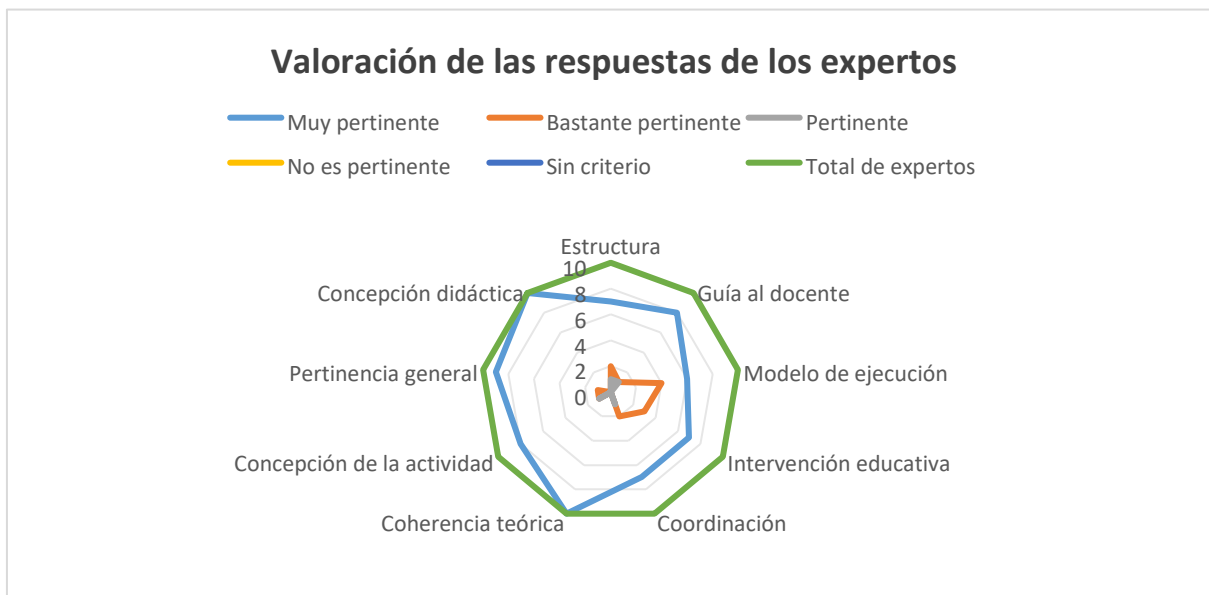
Valoración de las respuestas de los expertos

Muy pertinente
Bastante pertinente
Pertinente
No es pertinente
Sin criterio
Total de expertos

Estructura
10
8
6
4
2
0
Guía al docente
Modelo de ejecución
Intervención educativa
Coordinación
Coherencia teórica
Concepción de la actividad
Pertinencia general
Concepción didáctica